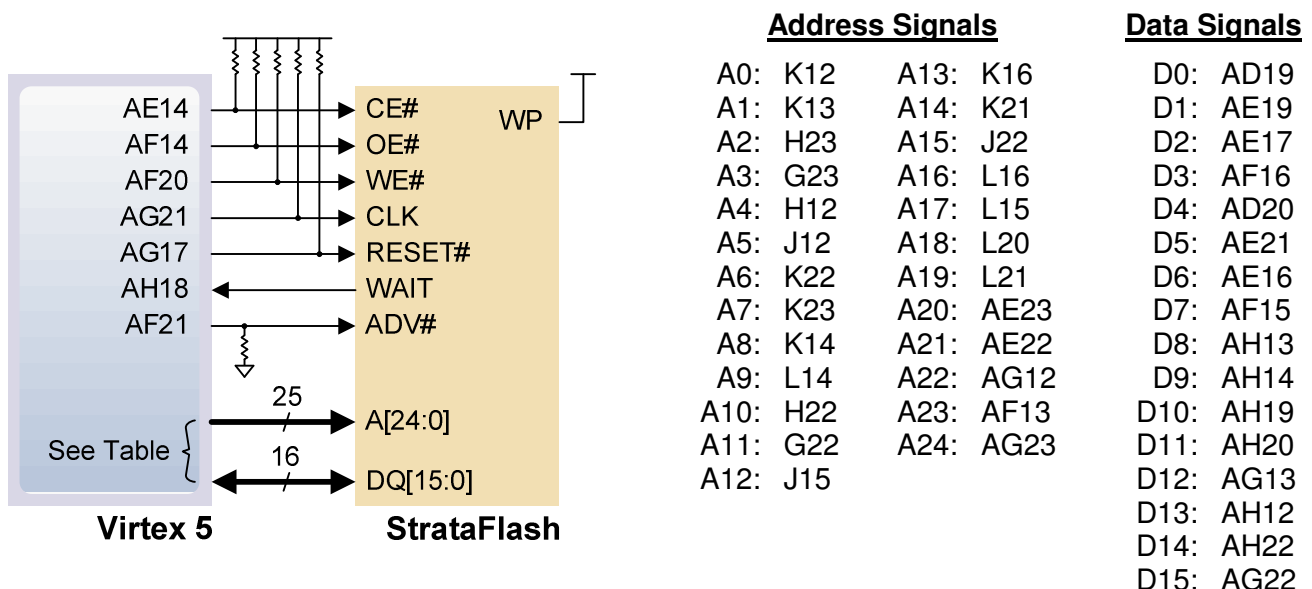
AE14
AF14
AF20
AG21
AG17
AH18
AF21
25
See Table
16
Virtex 5

CE#
OE#
WE#
CLK
RESET#
WAIT
ADV#
A[24:0]
DQ[15:0]
WP
StrataFlash

**Address Signals**

A0: K12
A1: K13
A2: H23
A3: G23
A4: H12
A5: J12
A6: K22
A7: K23
A8: K14
A9: L14
A10: H22
A11: G22
A12: J15

A13: K16
A14: K21
A15: J22
A16: L16
A17: L15
A18: L20
A19: L21
A20: AE23
A21: AE22
A22: AG12
A23: AF13
A24: AG23

**Data Signals**

D0: AD19
D1: AE19
D2: AE17
D3: AF16
D4: AD20
D5: AE21
D6: AE16
D7: AF15
D8: AH13
D9: AH14
D10: AH19
D11: AH20
D12: AG13
D13: AH12
D14: AH22
D15: AG22